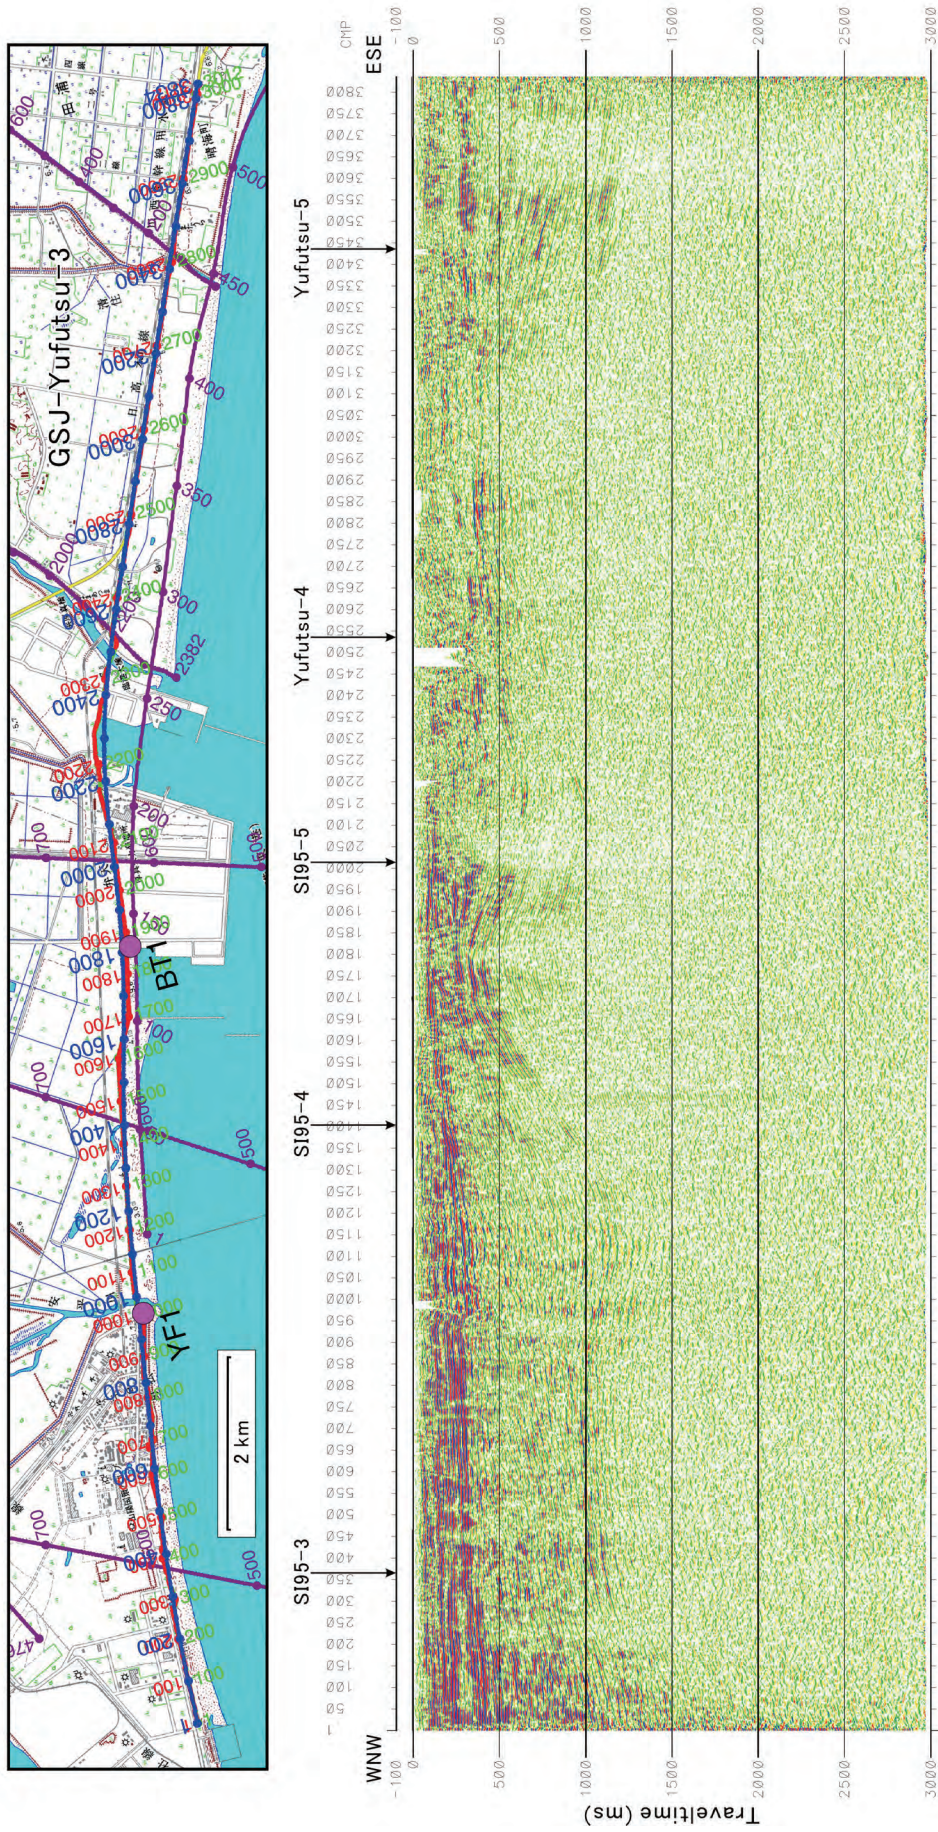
GSJ-Yufutsu-3

YF1

BT1

2 km

WNW

ESE

CMP

Yufutsu-5

Yufutsu-4

SI95-5

SI95-4

SI95-3

1 50 100 150 200 250 300 350 400 450 500 550 600 650 700 750 800 850 900 950 1000 1050 1100 1150 1200 1250 1300 1350 1400 1450 1500 1550 1600 1650 1700 1750 1800 1850 1900 1950 2000 2050 2100 2150 2200 2250 2300 2350 2400 2450 2500 2550 2600 2650 2700 2750 2800 2850 2900 2950 3000 3050 3100 3150 3200 3250 3300 3350 3400 3450 3500 3550 3600 3650 3700 3750 3800

-100 0 500 1000 1500 2000 2500 3000

Traveltime (ms)

-100 0 500 1000 1500 2000 2500 3000

700 700 700 600 500 500 500 500 450 400 350 300 250 200 150 100 2382 2000 400

100 200 300 400 500 600 700 800 900 1000 1100 1200 1300 1400 1500 1600 1700 1800 1900 2000 2100 2200 2300 2400 2500 2600 2700 2800 2900 3000